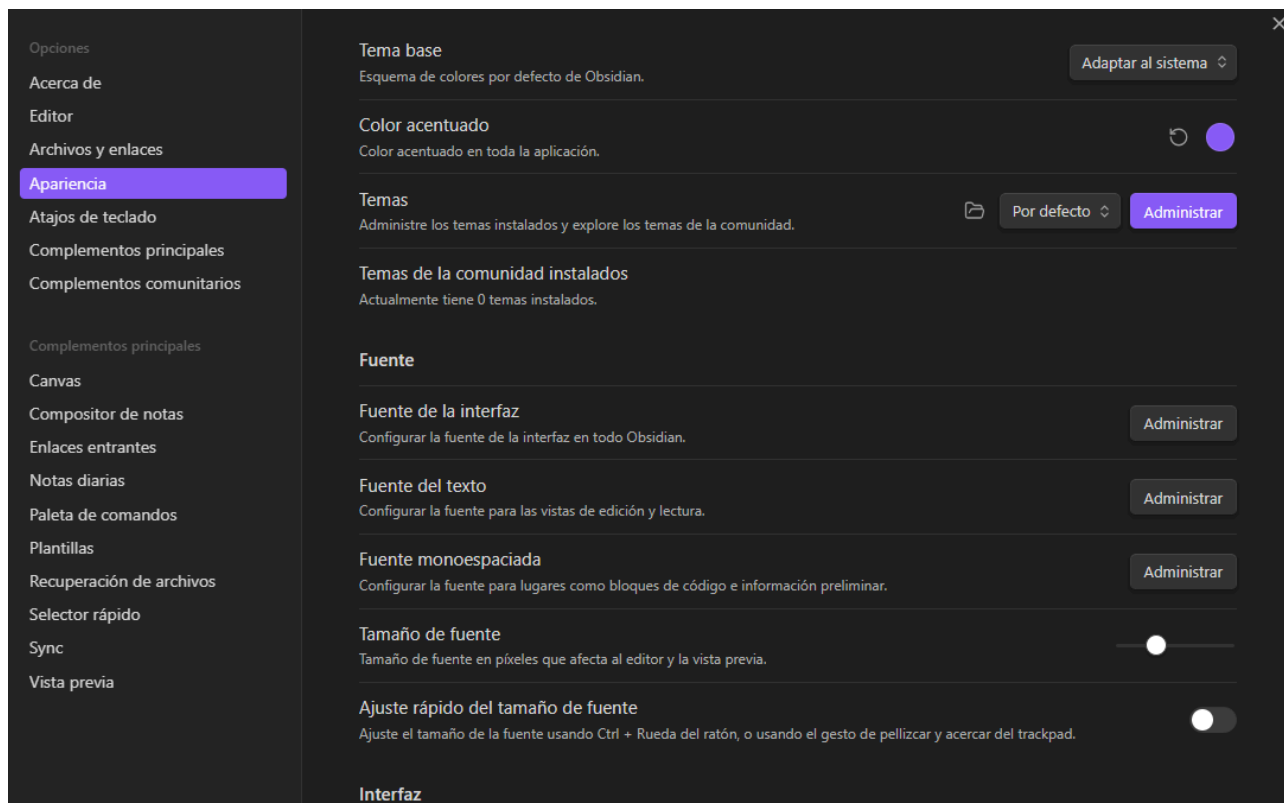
Opciones
Acerca de
Editor
Archivos y enlaces
Apariencia
Atajos de teclado
Complementos principales
Complementos comunitarios

Complementos principales
Canvas
Compositor de notas
Enlaces entrantes
Notas diarias
Paleta de comandos
Plantillas
Recuperación de archivos
Selector rápido
Sync
Vista previa

Tema base
Esquema de colores por defecto de Obsidian.
Adaptar al sistema

Color acentuado
Color acentuado en toda la aplicación.

Temas
Administre los temas instalados y explore los temas de la comunidad.
Por defecto
Administrar

Temas de la comunidad instalados
Actualmente tiene 0 temas instalados.

Fuente

Fuente de la interfaz
Configurar la fuente de la interfaz en todo Obsidian.
Administrar

Fuente del texto
Configurar la fuente para las vistas de edición y lectura.
Administrar

Fuente monoespaciada
Configurar la fuente para lugares como bloques de código e información preliminar.
Administrar

Tamaño de fuente
Tamaño de fuente en píxeles que afecta al editor y la vista previa.

Ajuste rápido del tamaño de fuente
Ajuste el tamaño de la fuente usando Ctrl + Rueda del ratón, o usando el gesto de pellizcar y acercar del trackpad.

Interfaz